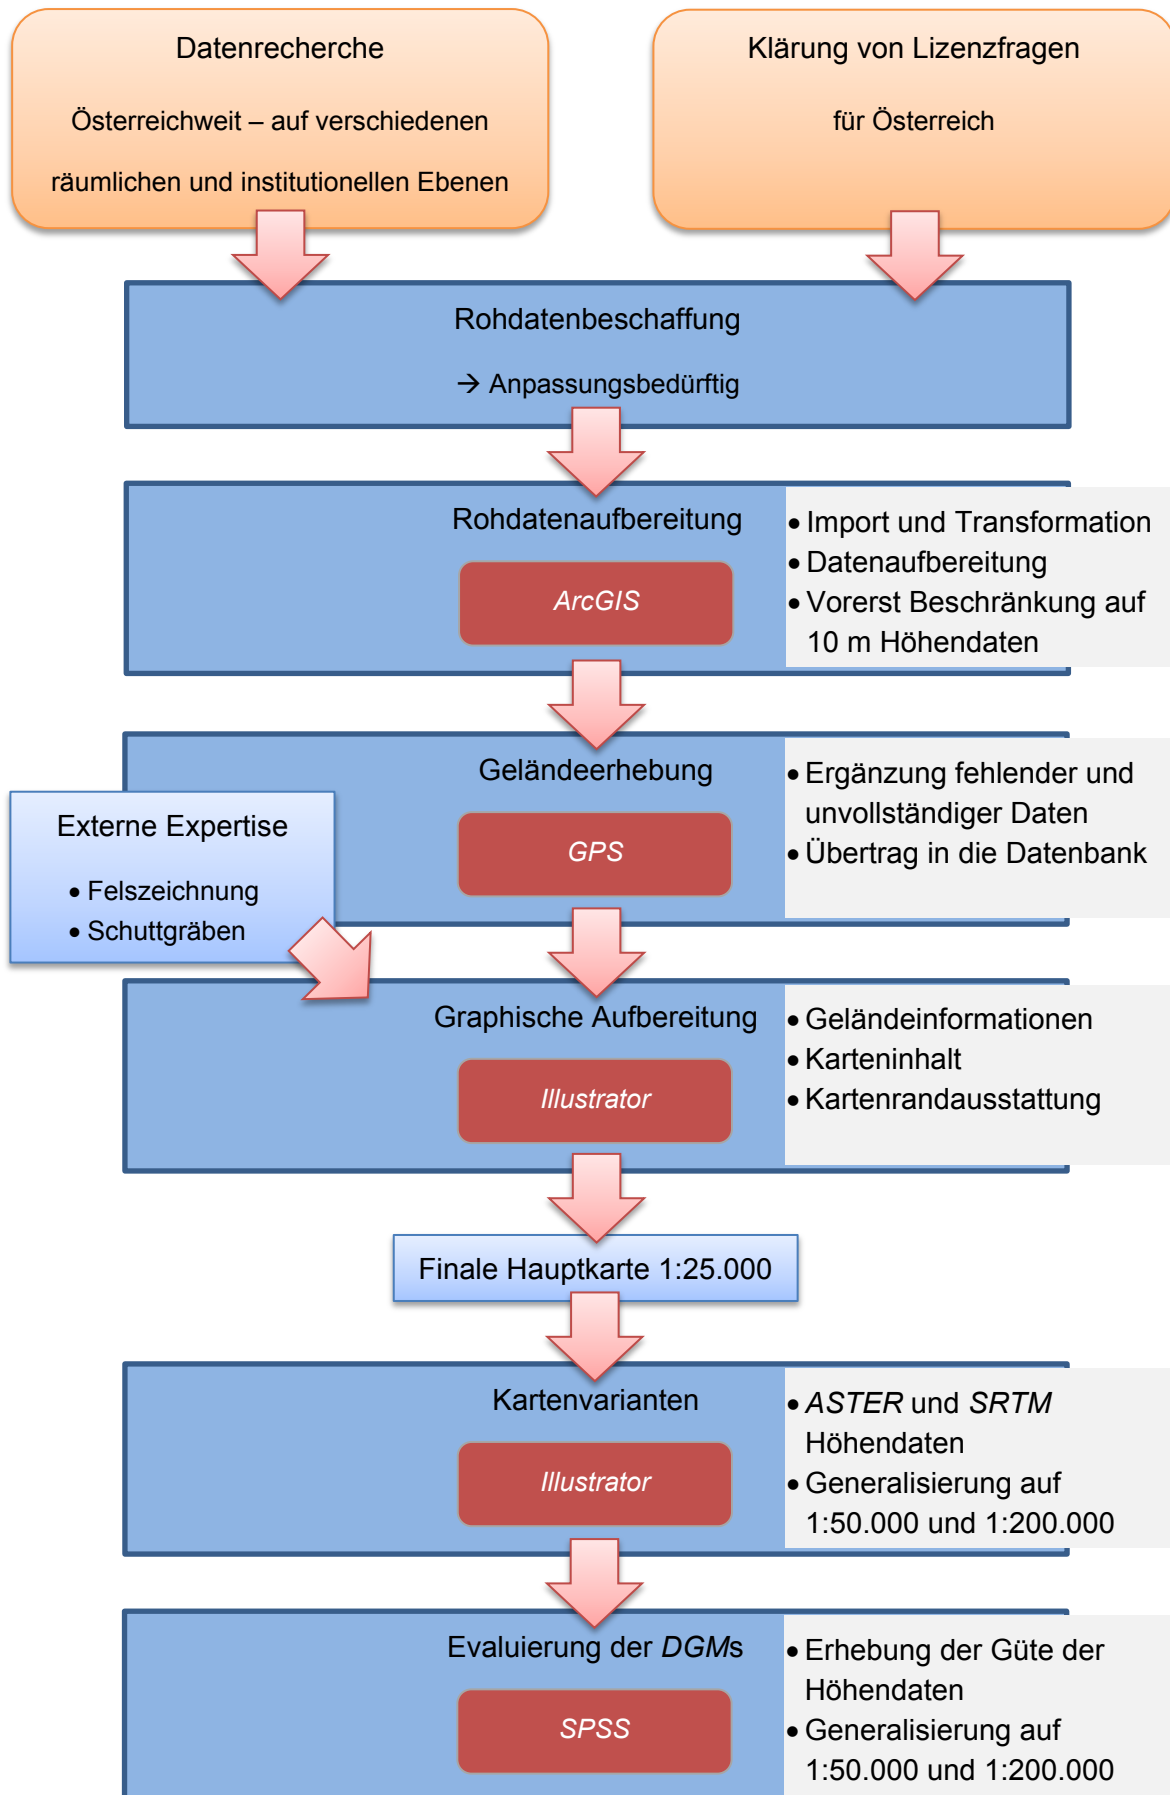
Datenrecherche

Österreichweit – auf verschiedenen räumlichen und institutionellen Ebenen

Klärung von Lizenzfragen

für Österreich

Rohdatenbeschaffung

→ Anpassungsbedürftig

Rohdatenaufbereitung

ArcGIS

• Import und Transformation
• Datenaufbereitung
• Vorerst Beschränkung auf 10 m Höhendaten

Geländeerhebung

GPS

• Ergänzung fehlender und unvollständiger Daten
• Übertrag in die Datenbank

Externe Expertise

• Felszeichnung
• Schuttgräben

Graphische Aufbereitung

Illustrator

• Geländeinformationen
• Karteninhalt
• Kartenrandausstattung

Finale Hauptkarte 1:25.000

Kartenvarianten

Illustrator

• ASTER und SRTM Höhendaten
• Generalisierung auf 1:50.000 und 1:200.000

Evaluierung der DGMs

SPSS

• Erhebung der Güte der Höhendaten
• Generalisierung auf 1:50.000 und 1:200.000